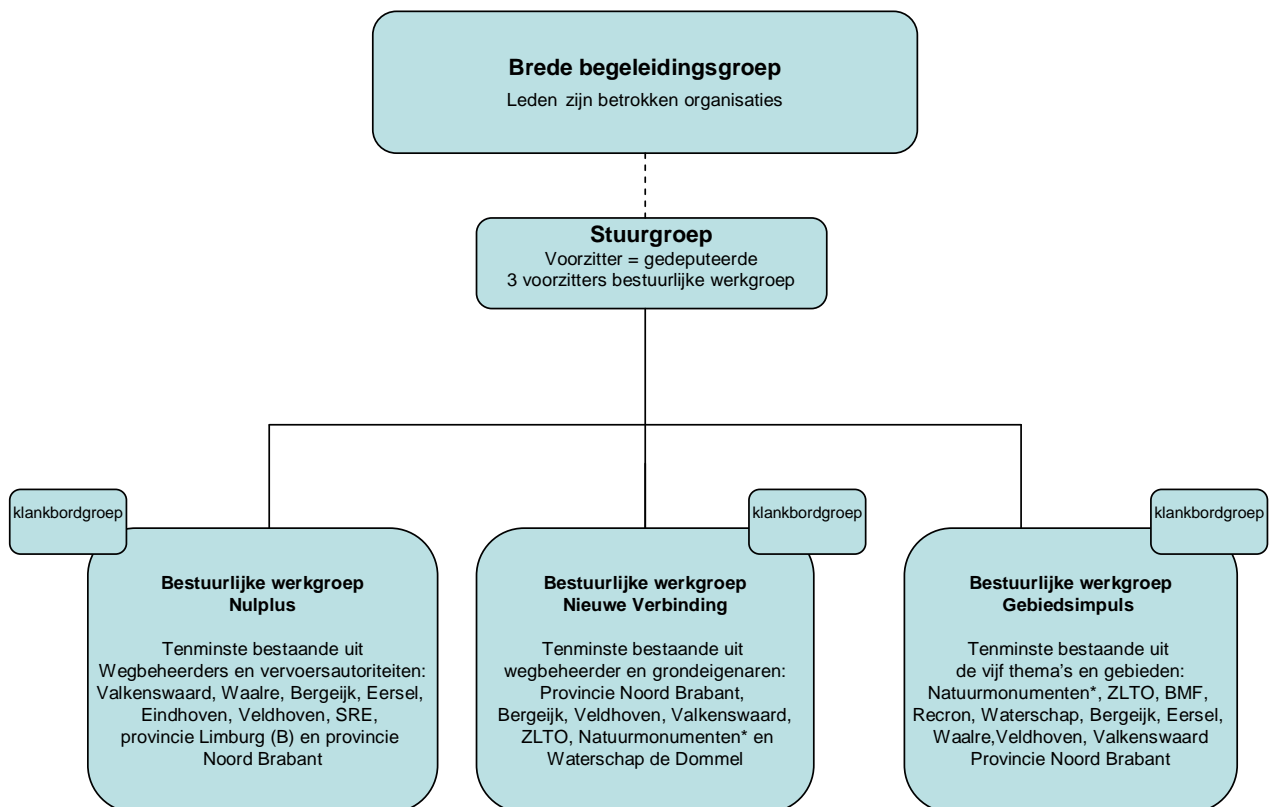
**Brede begeleidingsgroep**
Leden zijn betrokken organisaties

**Stuurgroep**
Voorzitter = gedeputeerde
3 voorzitters bestuurlijke werkgroep

klankbordgroep

**Bestuurlijke werkgroep Nulplus**

Tenminste bestaande uit Wegbeheerders en vervoersautoriteiten: Valkenswaard, Waalre, Bergeijk, Eersel, Eindhoven, Veldhoven, SRE, provincie Limburg (B) en provincie Noord Brabant

klankbordgroep

**Bestuurlijke werkgroep Nieuwe Verbinding**

Tenminste bestaande uit wegbeheerder en grondeigenaren: Provincie Noord Brabant, Bergeijk, Veldhoven, Valkenswaard, ZLTO, Natuurmonumenten* en Waterschap de Dommel

klankbordgroep

**Bestuurlijke werkgroep Gebiedsimpuls**

Tenminste bestaande uit de vijf thema's en gebieden: Natuurmonumenten*, ZLTO, BMF, Recron, Waterschap, Bergeijk, Eersel, Waalre,Veldhoven, Valkenswaard Provincie Noord Brabant